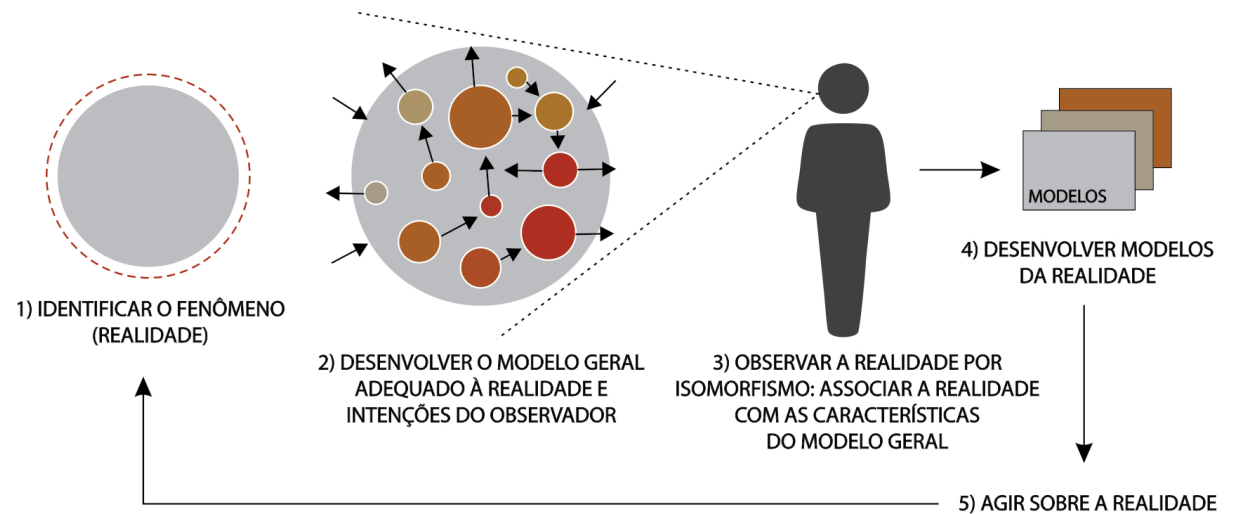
1) IDENTIFICAR O FENÔMENO (REALIDADE)

2) DESENVOLVER O MODELO GERAL ADEQUADO À REALIDADE E INTENÇÕES DO OBSERVADOR

3) OBSERVAR A REALIDADE POR ISOMORFISMO: ASSOCIAR A REALIDADE COM AS CARACTERÍSTICAS DO MODELO GERAL

MODELOS

4) DESENVOLVER MODELOS DA REALIDADE

5) AGIR SOBRE A REALIDADE